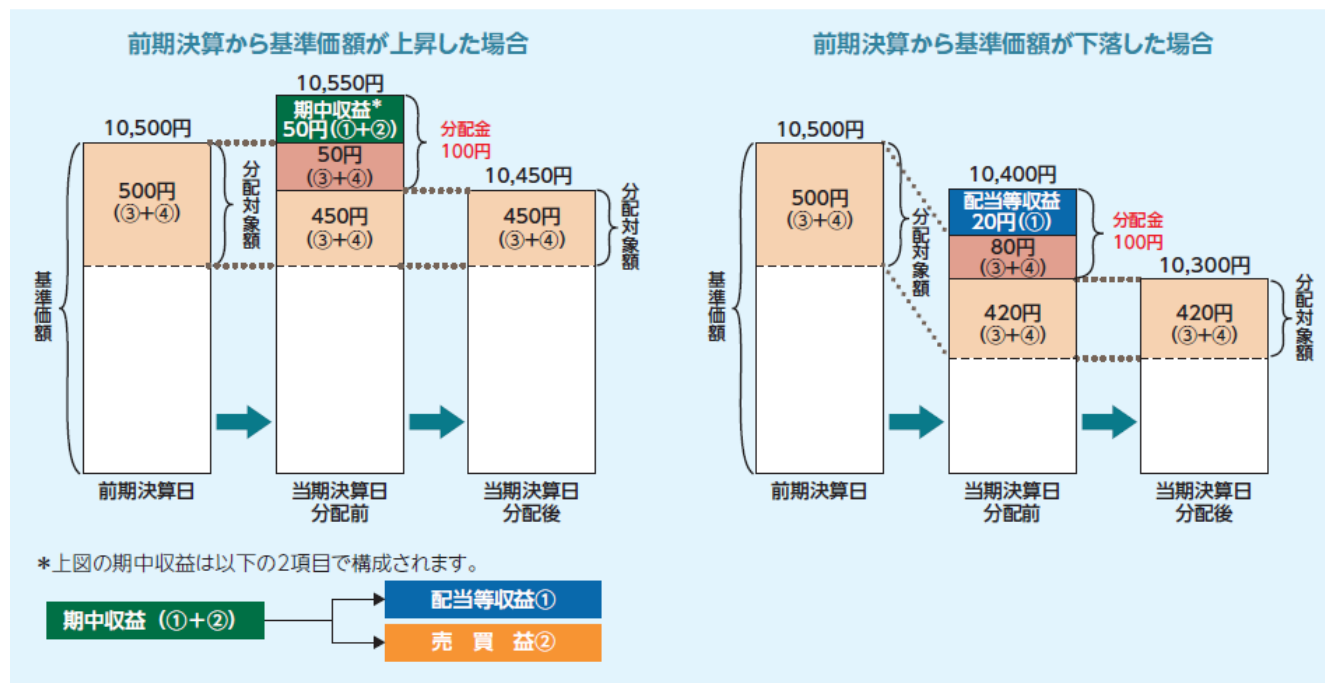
前期決算から基準価額が上昇した場合

10,550円
期中収益*
50円(①+②)
分配金
100円
10,500円
50円
(③+④)
500円
(③+④)
分配対象額
10,450円
450円
(③+④)
450円
(③+④)
分配対象額
基準価額
前期決算日
当期決算日
分配前
当期決算日
分配後

前期決算から基準価額が下落した場合

10,500円
500円
(③+④)
分配対象額
10,400円
配当等収益
20円(①)
分配金
100円
80円
(③+④)
10,300円
420円
(③+④)
420円
(③+④)
分配対象額
基準価額
前期決算日
当期決算日
分配前
当期決算日
分配後

*上図の期中収益は以下の2項目で構成されます。

期中収益 (①+②)
配当等収益①
売 買 益②